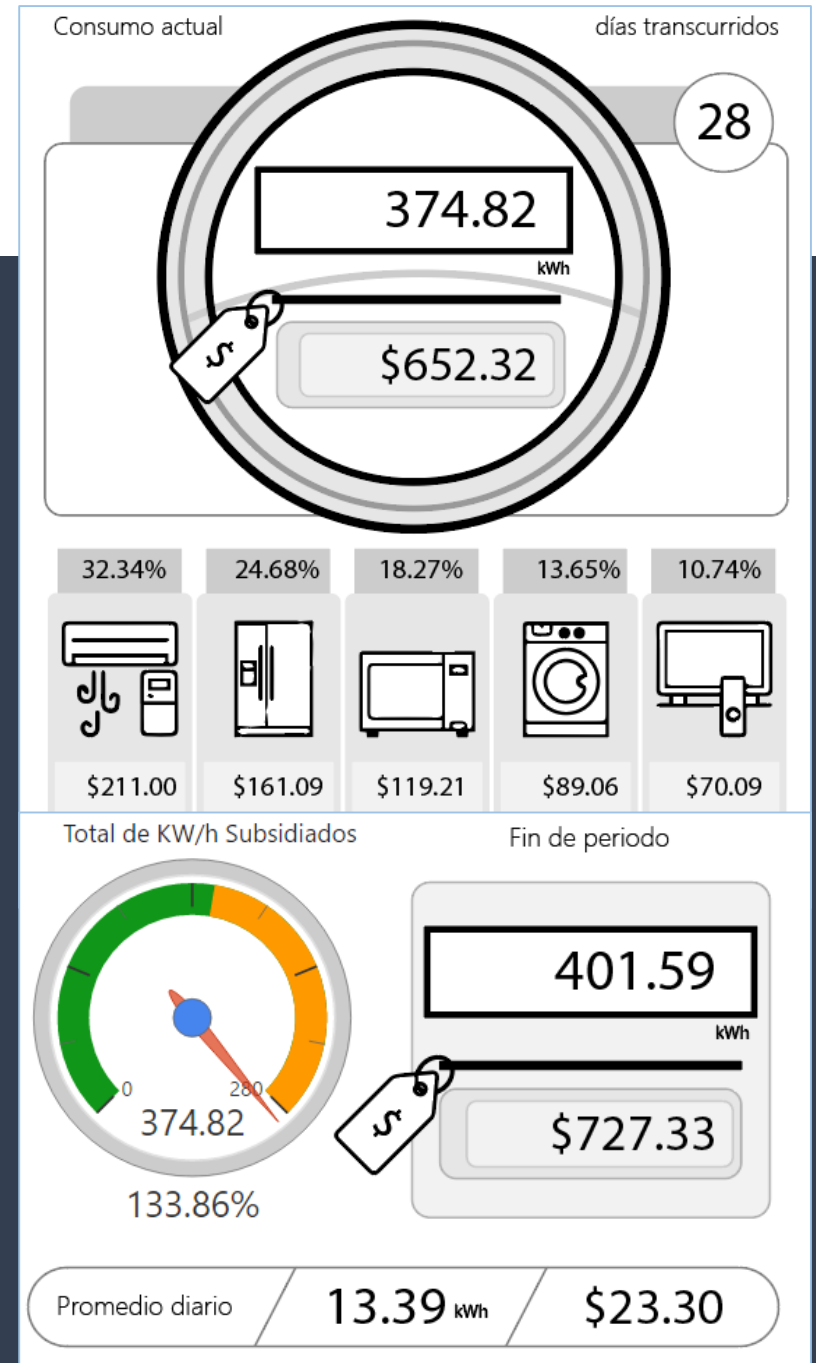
Consumo actual

días transcurridos

28

374.82

kWh

$

$652.32

| 32.34% | 24.68% | 18.27% | 13.65% | 10.74% |
|---|---|---|---|---|
| $211.00 | $161.09 | $119.21 | $89.06 | $70.09 |

Total de KW/h Subsidiados

0

280

374.82

133.86%

Fin de periodo

401.59

kWh

$

$727.33

Promedio diario

13.39 kWh

$23.30